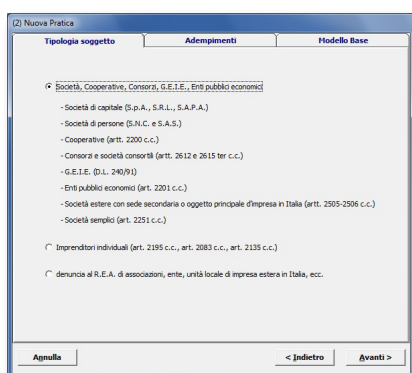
(2) Nuova Pratica

Tipologia soggetto | Adempimenti | Modello Base

Società, Cooperative, Consorzi, G.E.I.E., Enti pubblici economici

- Società di capitale (S.p.A., S.R.L., S.A.P.A.)

- Società di persone (S.N.C. e S.A.S.)

- Cooperative (artt. 2200 c.c.)

- Consorzi e società consortili (artt. 2612 e 2615 ter c.c.)

- G.E.I.E. (D.L. 240/91)

- Enti pubblici economici (art. 2201 c.c.)

- Società estere con sede secondaria o oggetto principale d'impresa in Italia (artt. 2505-2506 c.c.)

- Società semplici (art. 2251 c.c.)

Imprenditori individuali (art. 2195 c.c., art. 2083 c.c., art. 2135 c.c.)

denuncia al R.E.A. di associazioni, ente, unità locale di impresa estera in Italia, ecc.

Annulla

< Indietro

Avanti >